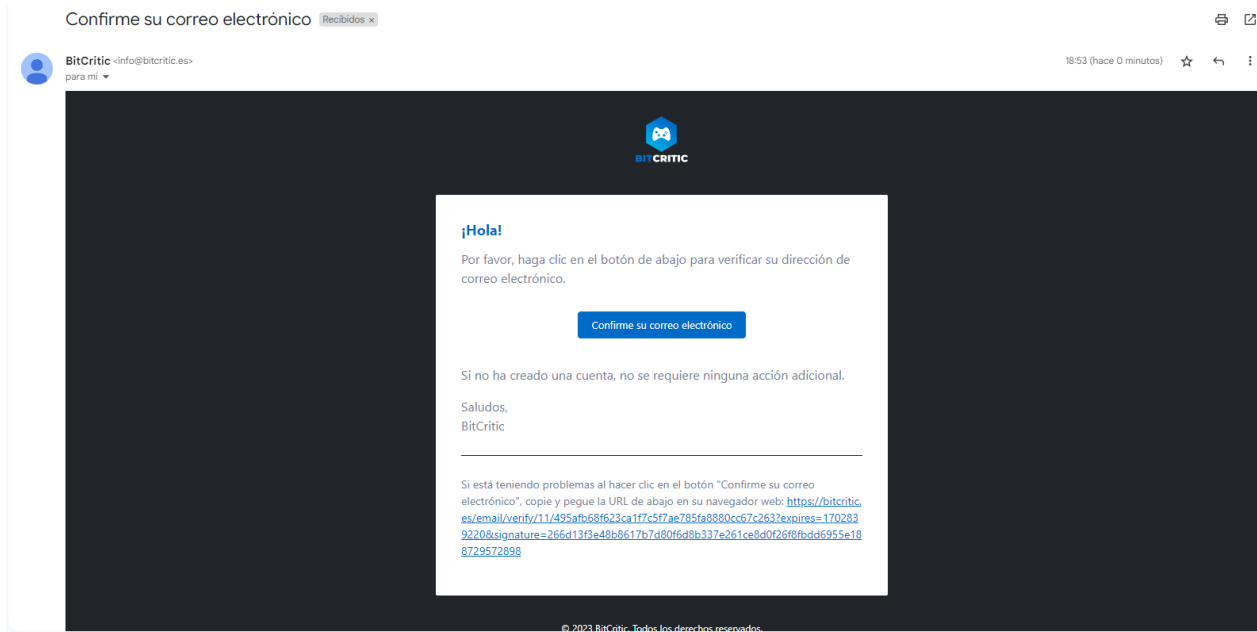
Confirme su correo electrónico Recibidos ×

BitCritic <info@bitcritic.es>
para mí

18:53 (hace 0 minutos)

BITCRITIC

¡Hola!

Por favor, haga clic en el botón de abajo para verificar su dirección de correo electrónico.

Confirme su correo electrónico

Si no ha creado una cuenta, no se requiere ninguna acción adicional.

Saludos,
BitCritic

Si está teniendo problemas al hacer clic en el botón "Confirme su correo electrónico", copie y pegue la URL de abajo en su navegador web: https://bitcritic.es/email/verify/11/495afb68f623ca1f7c5f7ae785fa8880cc67c263?expires=1702839220&signature=266d13f3e48b8617b7d80f6d8b337e261ce8d0f26f8fbdd6955e188729572898

© 2023 BitCritic. Todos los derechos reservados.